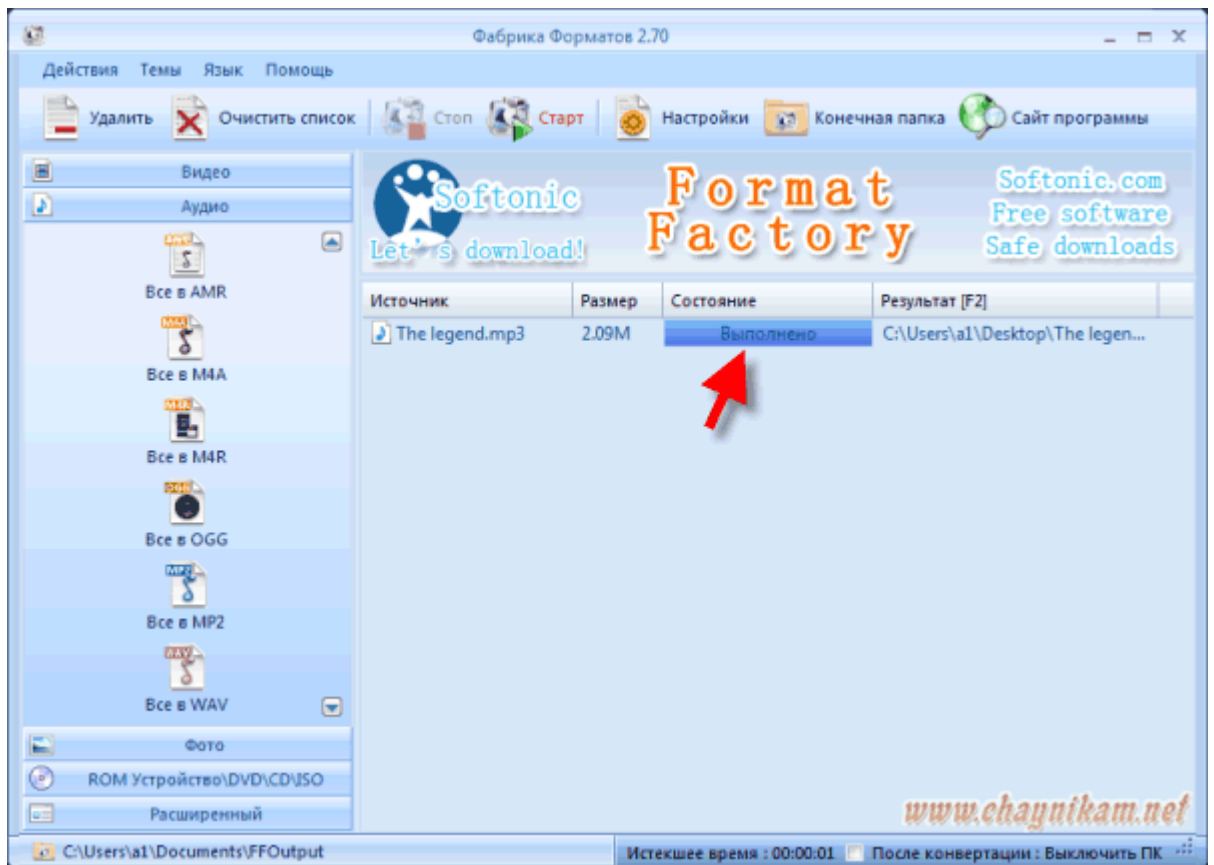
Фабрика Форматов 2.70

Действия Темы Язык Помощь

Удалить Очистить список Стоп Старт Настройки Конечная папка Сайт программы

Видео
Аудио

AMR
Все в AMR
M4A
Все в M4A
M4R
Все в M4R
OGG
Все в OGG
MP2
Все в MP2
WAV
Все в WAV

Фото
ROM Устройство\DVD\CD\ISO
Расширенный

Softonic
Let's download!

Format Factory

Softonic.com
Free software
Safe downloads

| Источник | Размер | Состояние | Результат [F2] |
|---|---|---|---|
| The legend.mp3 | 2.09M | Выполнено | C:\Users\a1\Desktop\The legen... |

www.chaynikam.net

C:\Users\a1\Documents\FFOutput

Истекшее время : 00:00:01 После конвертации : Выключить ПК